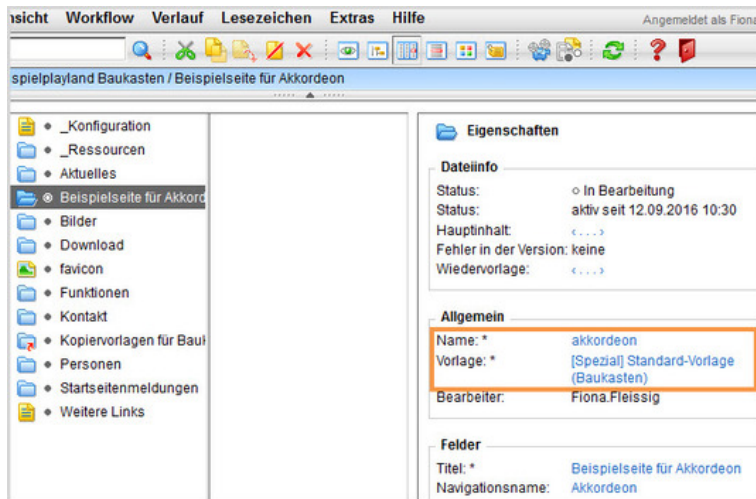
nsicht Workflow Verlauf Lesezeichen Extras Hilfe

Angemeldet als Fiona

spielplayland Baukasten / Beispielseite für Akkordeon

_Konfiguration
_Ressourcen
Aktuelles
Beispielseite für Akkord
Bilder
Download
favicon
Funktionen
Kontakt
Kopiervorlagen für Bau
Personen
Startseitenmeldungen
Weitere Links

Eigenschaften

Dateiinfo

| | |
|---|---|
| Status: | In Bearbeitung |
| Status: | aktiv seit 12.09.2016 10:30 |
| Hauptinhalt: | ‹...› |
| Fehler in der Version: | keine |
| Wiedervorlage: | ‹...› |

Allgemein

| | |
|---|---|
| Name: * | akkordeon |
| Vorlage: * | [Spezial] Standard-Vorlage (Baukasten) |
| Bearbeiter: | Fiona.Fleissig |

Felder

| | |
|---|---|
| Titel: * | Beispielseite für Akkordeon |
| Navigationsname: | Akkordeon |